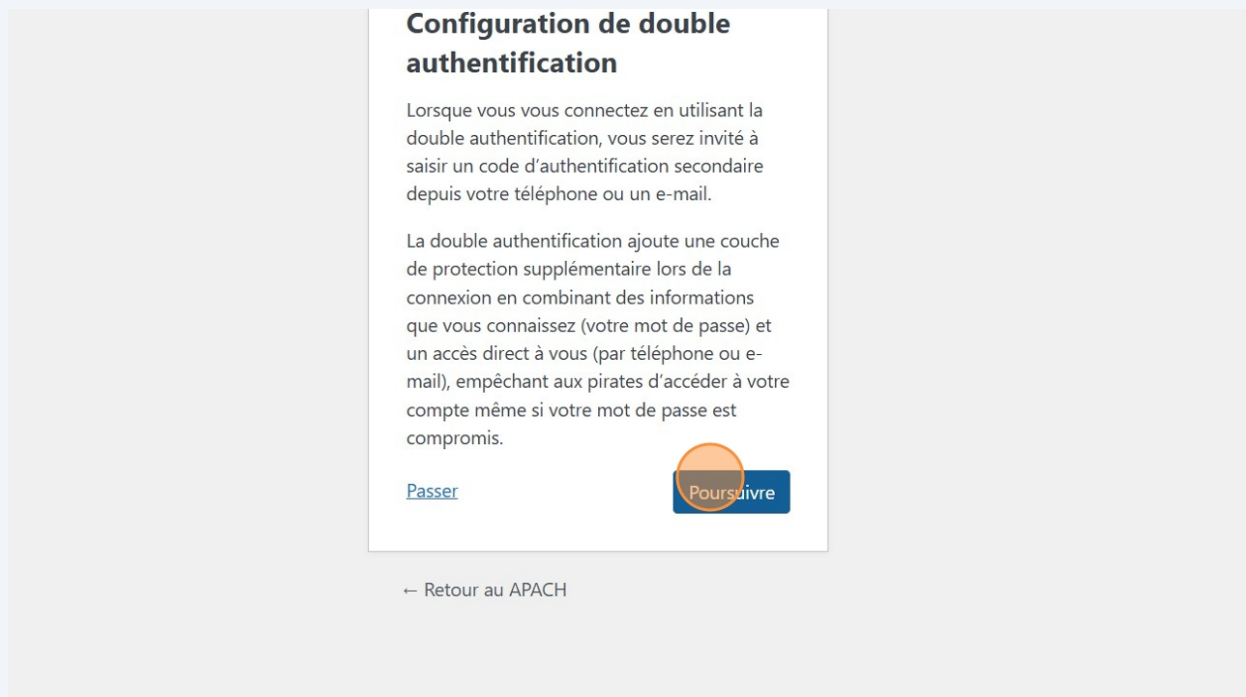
Configuration de double authentification

Lorsque vous vous connectez en utilisant la double authentification, vous serez invité à saisir un code d'authentification secondaire depuis votre téléphone ou un e-mail.

La double authentification ajoute une couche de protection supplémentaire lors de la connexion en combinant des informations que vous connaissez (votre mot de passe) et un accès direct à vous (par téléphone ou e-mail), empêchant aux pirates d'accéder à votre compte même si votre mot de passe est compromis.

Passer

Poursuivre

← Retour au APACH